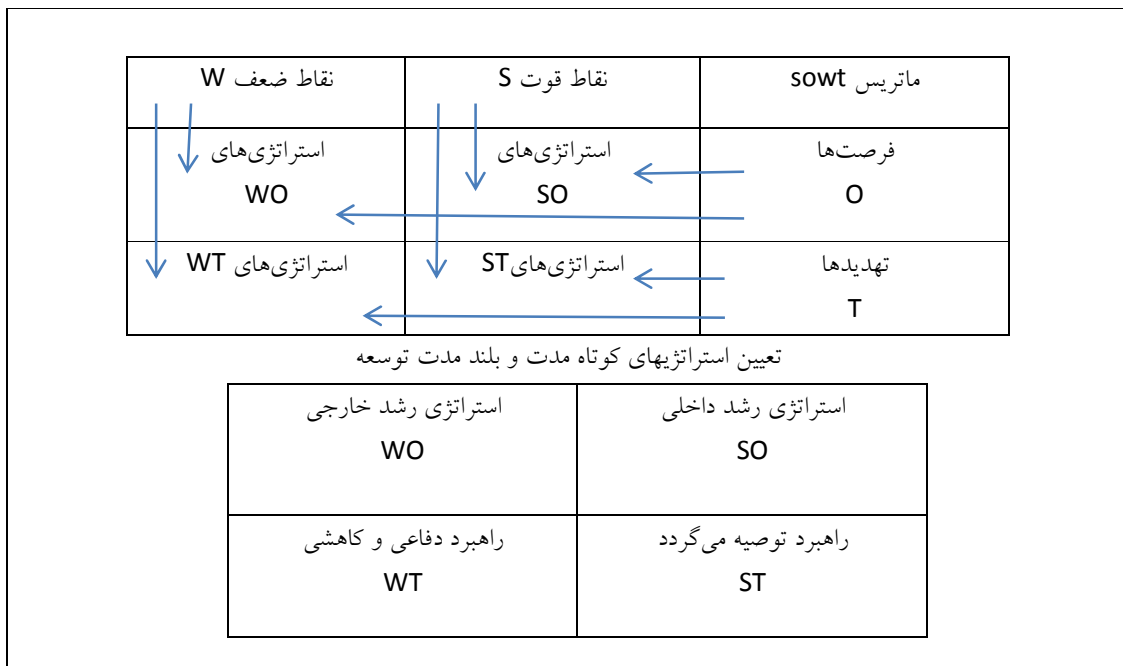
| نقاط ضعف W | نقاط قوت S | ماتریس sowt |
|---|---|---|
| استراتژی‌های WO | استراتژی‌های SO | فرصت‌ها O |
| استراتژی‌های WT | استراتژی‌هایST | تهدیدها T |

تعیین استراتژیهای کوتاه مدت و بلند مدت توسعه

| استراتژی رشد خارجی WO | استراتژی رشد داخلی SO |
|---|---|
| راهبرد دفاعی و کاهشی WT | راهبرد توصیه می‌گردد ST |